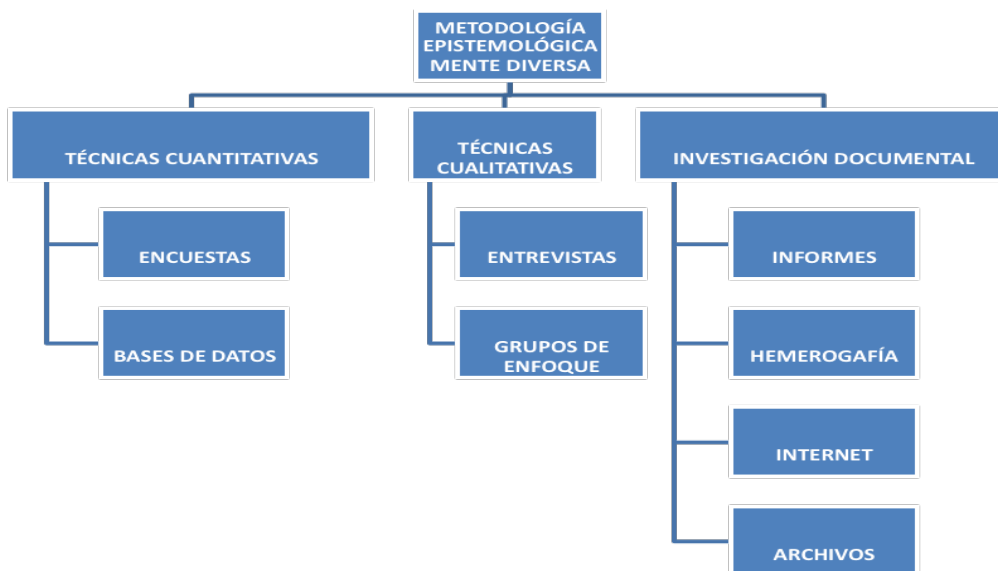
METODOLOGÍA EPISTEMOLÓGICA MENTE DIVERSA

TÉCNICAS CUANTITATIVAS

ENCUESTAS

BASES DE DATOS

TÉCNICAS CUALITATIVAS

ENTREVISTAS

GRUPOS DE ENFOQUE

INVESTIGACIÓN DOCUMENTAL

INFORMES

HEMEROGAFÍA

INTERNET

ARCHIVOS